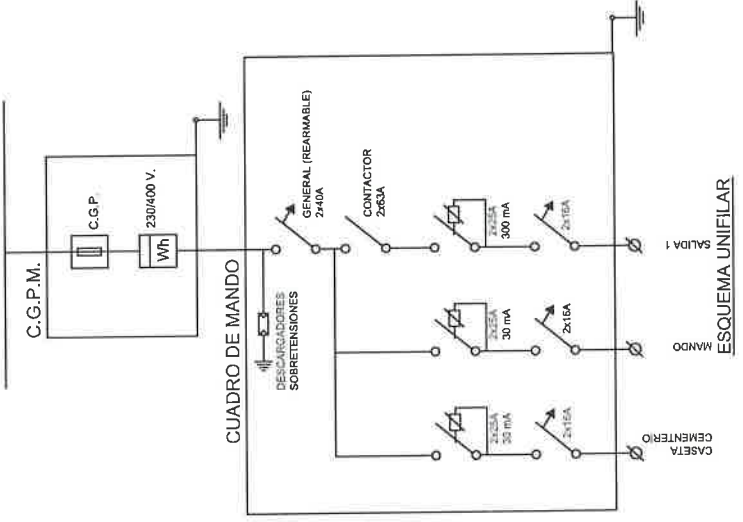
C.G.P.M.

C.G.P.

Wh

230/400 V.

CUADRO DE MANDO

DESCARGADORES SOBRETENSIONES

GENERAL (REARMABLE) 2x40A

CONTACTOR 2x63A

2x25A 300 mA

2x16A

2x25A 30 mA

2x16A

2x25A 30 mA

2x16A

SALIDA 1

MANDO

CASETA CEMENTERIO

ESQUEMA UNIFILAR